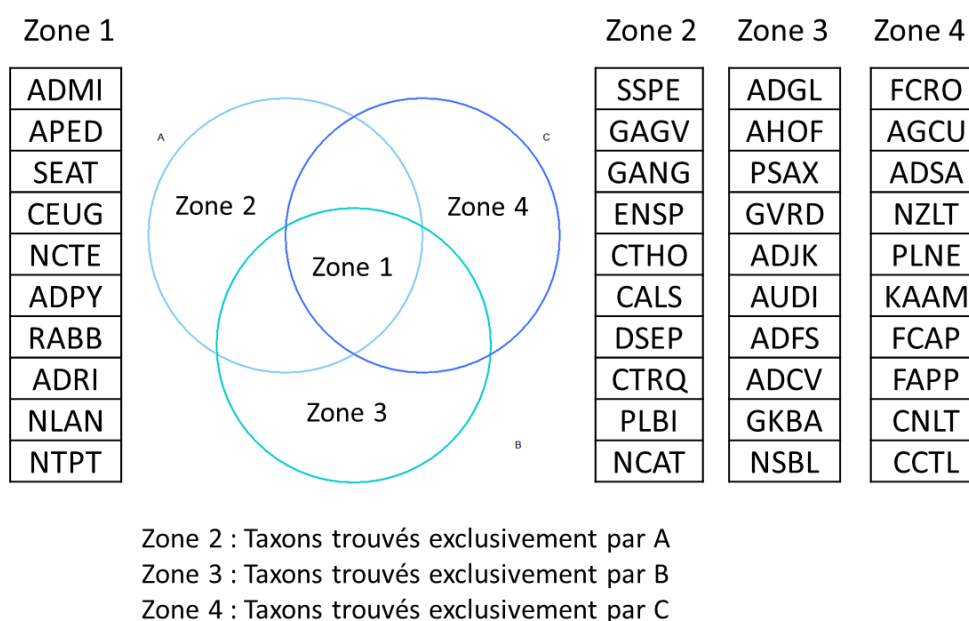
Zone 1

| ADMI |
|---|
| APED |
| SEAT |
| CEUG |
| NCTE |
| ADPY |
| RABB |
| ADRI |
| NLAN |
| NTPT |

A

C

Zone 2

Zone 4

Zone 1

Zone 3

B

Zone 2

| SSPE |
|---|
| GAGV |
| GANG |
| ENSP |
| CTHO |
| CALS |
| DSEP |
| CTRQ |
| PLBI |
| NCAT |

Zone 3

| ADGL |
|---|
| AHOF |
| PSAX |
| GVRD |
| ADJK |
| AUDI |
| ADFS |
| ADCV |
| GKBA |
| NSBL |

Zone 4

| FCRO |
|---|
| AGCU |
| ADSA |
| NZLT |
| PLNE |
| KAAM |
| FCAP |
| FAPP |
| CNLT |
| CCTL |

Zone 2 : Taxons trouvés exclusivement par A
Zone 3 : Taxons trouvés exclusivement par B
Zone 4 : Taxons trouvés exclusivement par C